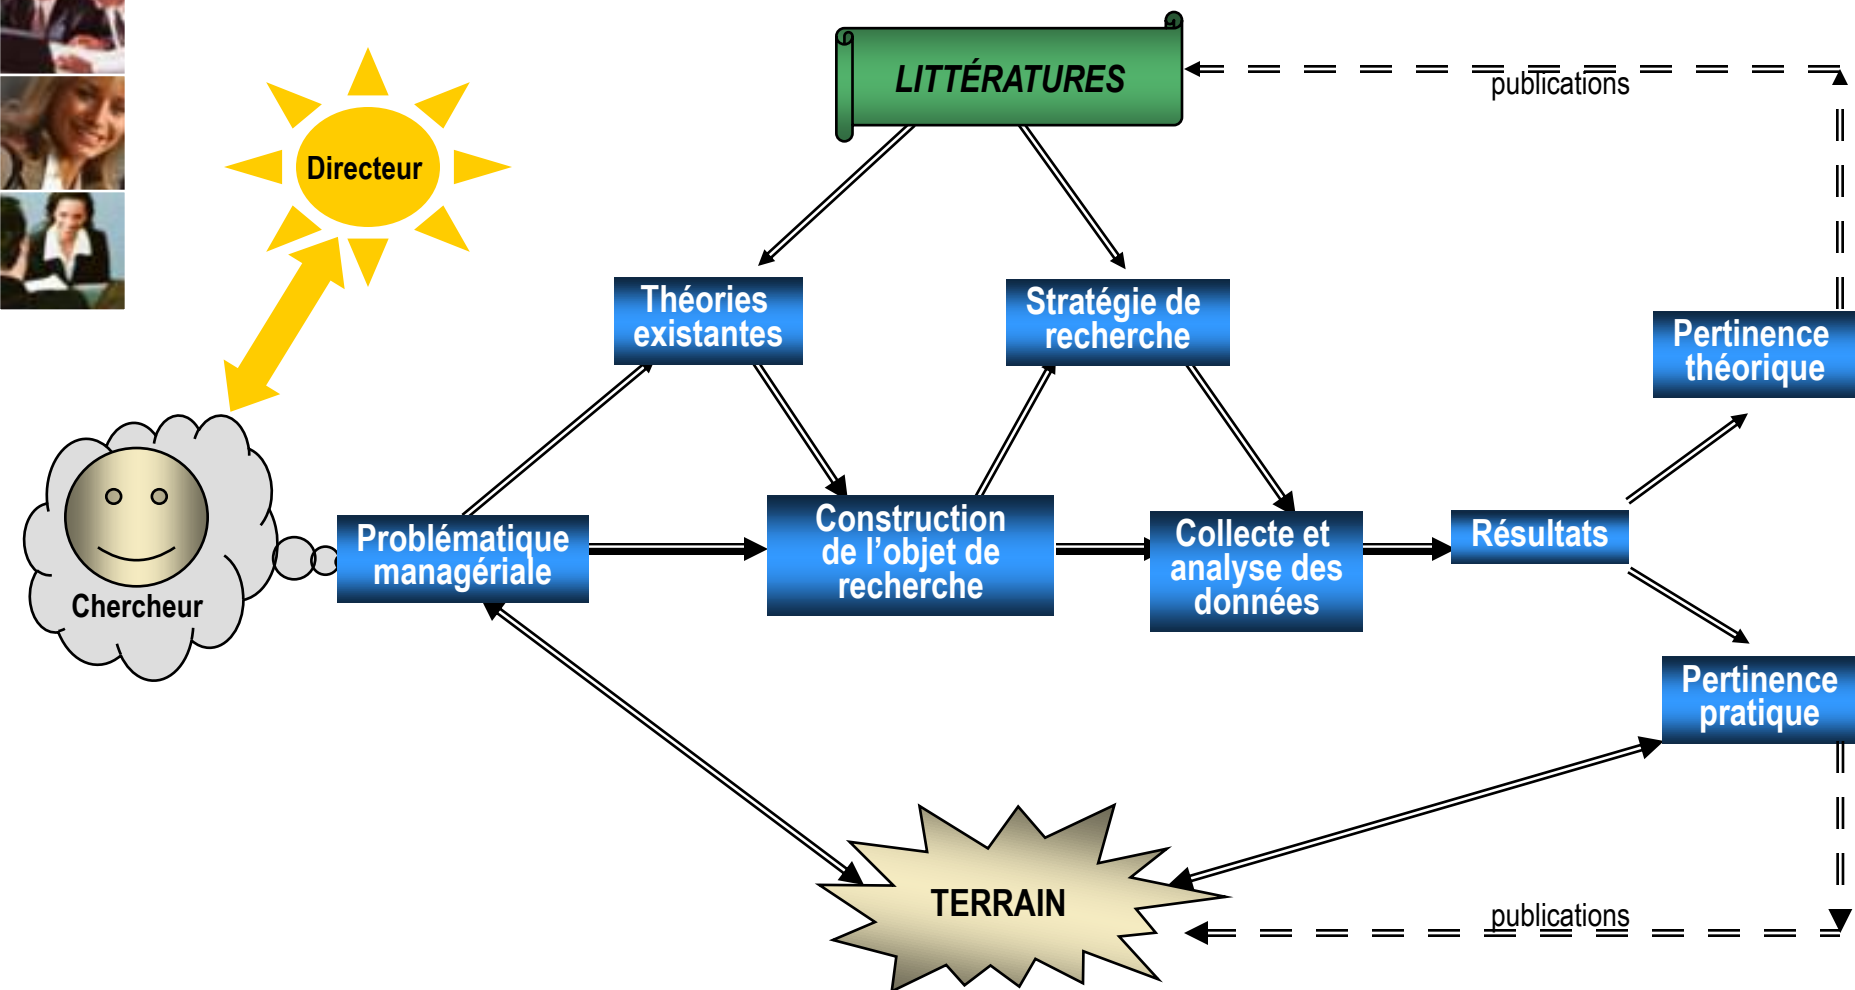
LITTÉRATURES

publications

Directeur

Théories existantes

Stratégie de recherche

Pertinence théorique

Chercheur

Problématique managériale

Construction de l'objet de recherche

Collecte et analyse des données

Résultats

Pertinence pratique

TERRAIN

publications